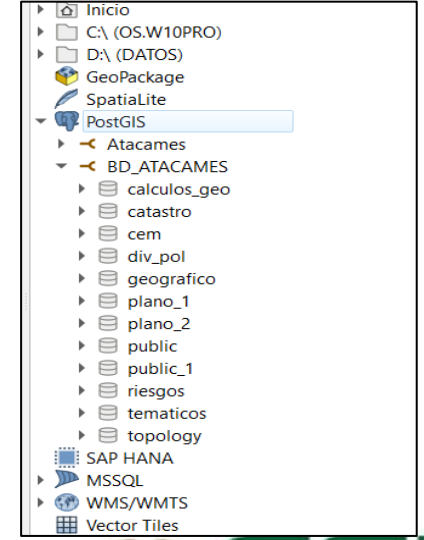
Inicio
C:\ (OS.W10PRO)
D:\ (DATOS)
GeoPackage
SpatiaLite
PostGIS
Atacames
BD_ATACAMES
calculos_geo
catastro
cem
div_pol
geografico
plano_1
plano_2
public
public_1
riesgos
tematicos
topology
SAP HANA
MSSQL
WMS/WMTS
Vector Tiles